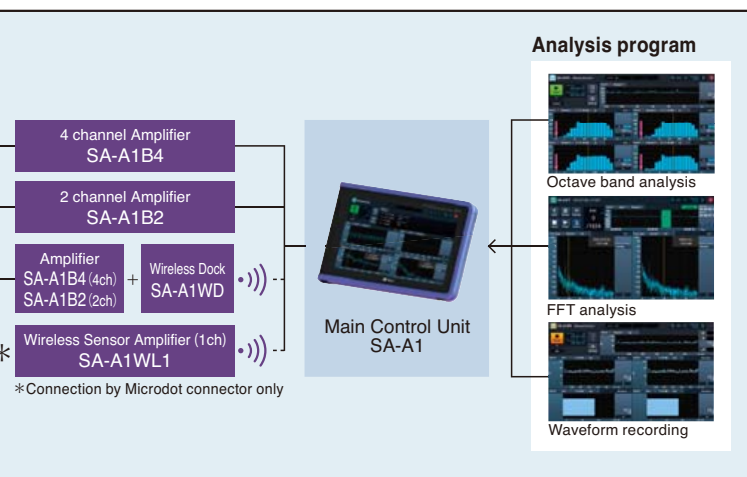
Analysis program

4 channel Amplifier
SA-A1B4

2 channel Amplifier
SA-A1B2

Amplifier
SA-A1B4 (4ch)
SA-A1B2 (2ch)

+

Wireless Dock
SA-A1WD

∗

Wireless Sensor Amplifier (1ch)
SA-A1WL1

∗Connection by Microdot connector only

Main Control Unit
SA-A1

Octave band analysis

FFT analysis

Waveform recording